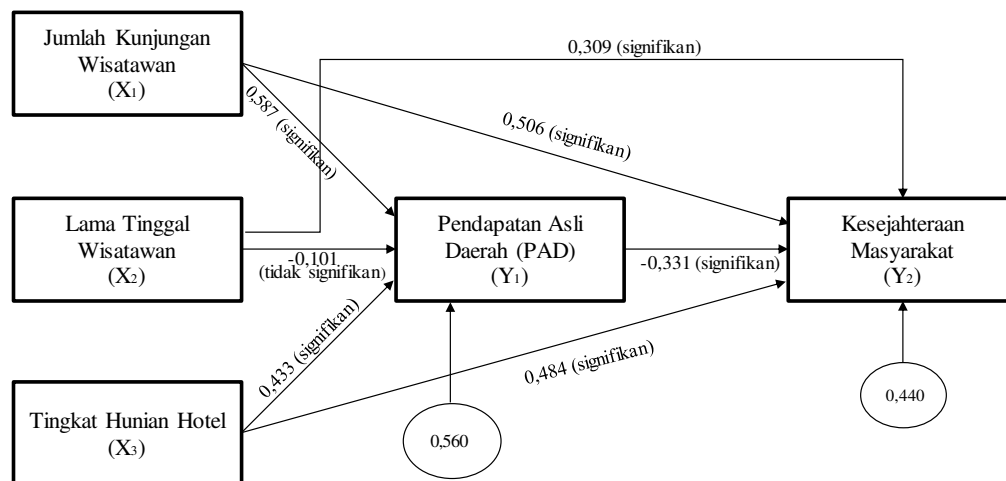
Jumlah Kunjungan Wisatawan ($X_1$)

Lama Tinggal Wisatawan ($X_2$)

Tingkat Hunian Hotel ($X_3$)

Pendapatan Asli Daerah (PAD) ($Y_1$)

Kesejahteraan Masyarakat ($Y_2$)

0,309 (signifikan)

0,587 (signifikan)

0,506 (signifikan)

-0,101 (tidak signifikan)

-0,331 (signifikan)

0,433 (signifikan)

0,484 (signifikan)

0,560

0,440